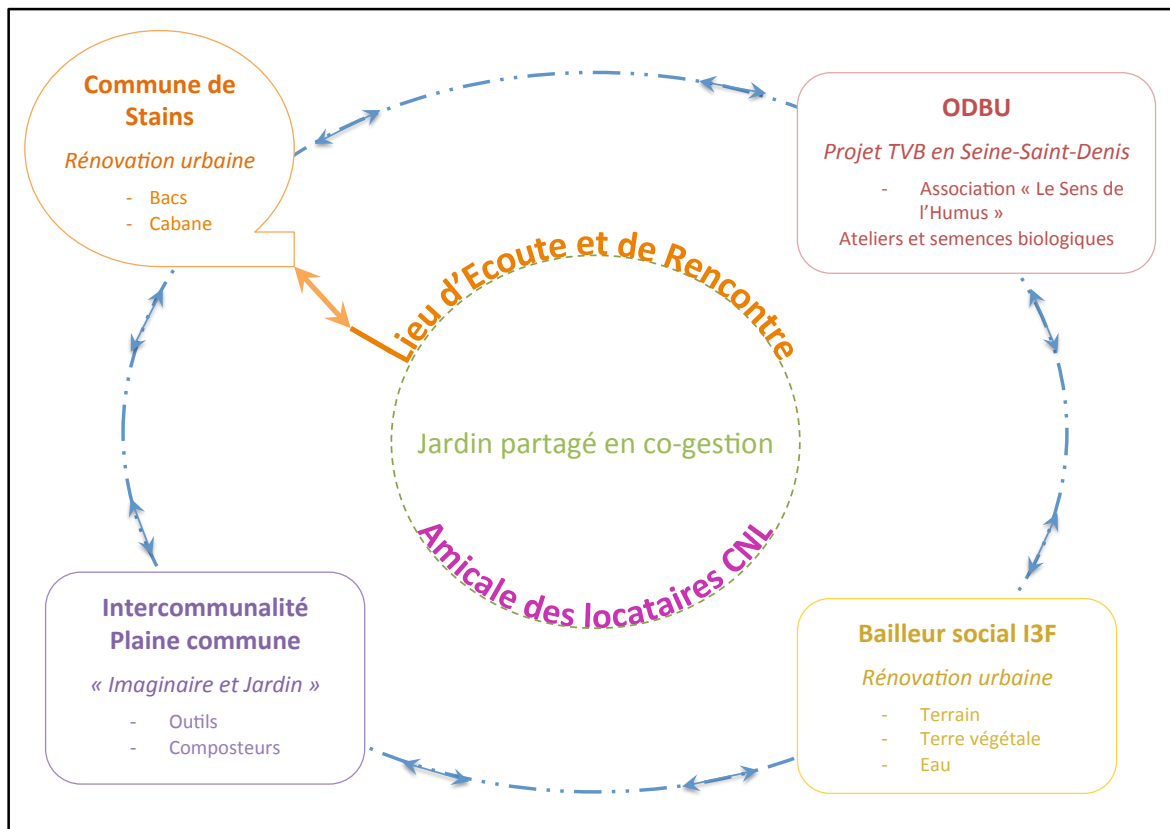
**Commune de Stains**

*Rénovation urbaine*

- Bacs
- Cabane

**ODBU**

*Projet TVB en Seine-Saint-Denis*

- Association « Le Sens de l'Humus »

Ateliers et semences biologiques

Lieu d'Ecoute et de Rencontre

Jardin partagé en co-gestion

Amicale des locataires CNL

**Intercommunalité Plaine commune**

*« Imaginaire et Jardin »*

- Outils
- Composteurs

**Bailleur social I3F**

*Rénovation urbaine*

- Terrain
- Terre végétale
- Eau